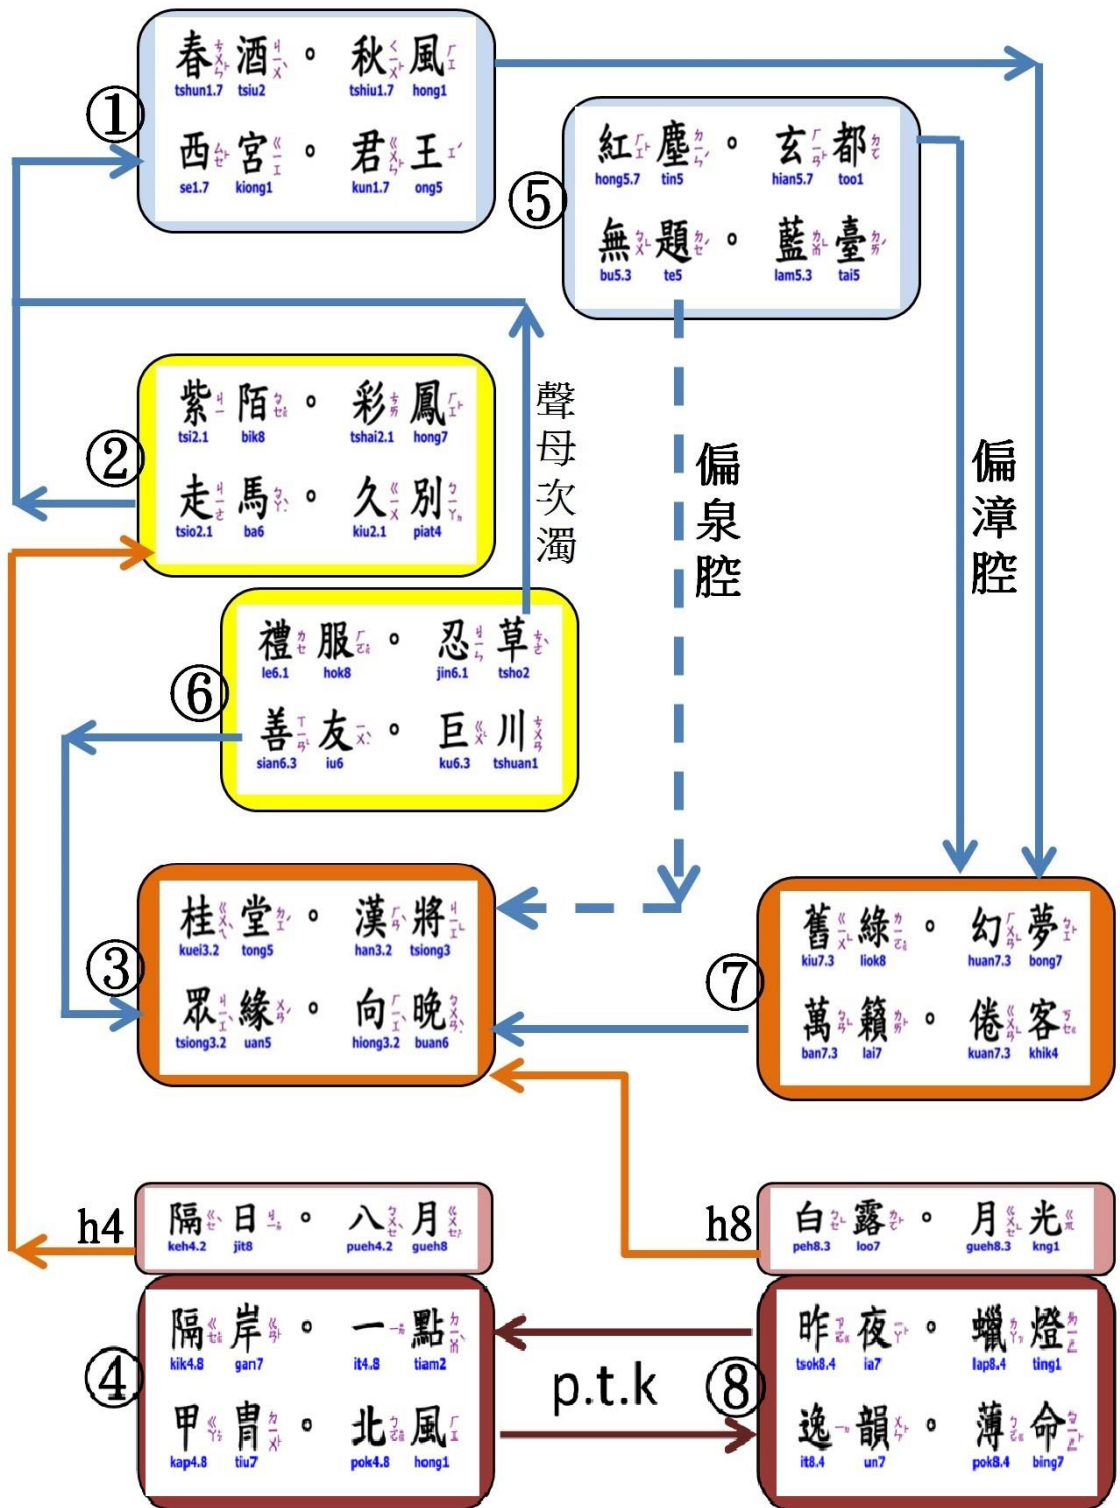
①
春 酒 ◦ 秋 風
tshun1.7 tsiu2 tshiu1.7 hong1
西 宮 ◦ 君 王
se1.7 kiong1 kun1.7 ong5

⑤
紅 塵 ◦ 玄 都
hong5.7 tin5 hian5.7 too1
無 題 ◦ 藍 臺
bu5.3 te5 lam5.3 tai5

②
紫 陌 ◦ 彩 鳳
tsi2.1 bik8 tshai2.1 hong7
走 馬 ◦ 久 別
tsio2.1 ba6 kiu2.1 piat4

聲母次濁

偏泉腔

偏漳腔

⑥
禮 服 ◦ 忍 草
le6.1 hok8 jin6.1 tsho2
善 友 ◦ 巨 川
sian6.3 iu6 ku6.3 tshuan1

③
桂 堂 ◦ 漢 將
kuei3.2 tong5 han3.2 tsiong3
眾 緣 ◦ 向 晚
tsiong3.2 uan5 hiong3.2 buan6

⑦
舊 綠 ◦ 幻 夢
kiu7.3 liok8 huan7.3 bong7
萬 籟 ◦ 倦 客
ban7.3 lai7 kuan7.3 khik4

h4
隔 日 ◦ 八 月
keh4.2 jit8 pueh4.2 gueh8

h8
白 露 ◦ 月 光
peh8.3 loo7 gueh8.3 kng1

④
隔 岸 ◦ 一 點
kik4.8 gan7 it4.8 tiam2
甲 冑 ◦ 北 風
kap4.8 tiu7 pok4.8 hong1

p.t.k

⑧
昨 夜 ◦ 蠟 燈
tsok8.4 ia7 lap8.4 ting1
逸 韻 ◦ 薄 命
it8.4 un7 pok8.4 bing7